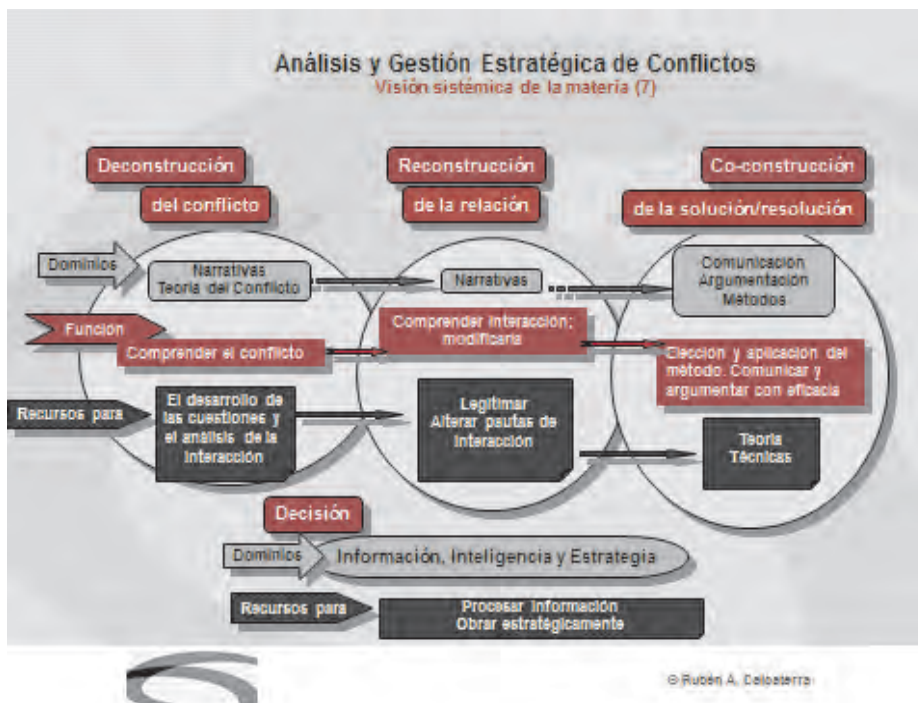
Análisis y Gestión Estratégica de Conflictos
Visión sistémica de la materia (7)

Deconstrucción
del conflicto

Reconstrucción
de la relación

Co-construcción
de la solución/resolución

Dominios

Narrativas
Teoría del Conflicto

Narrativas

Comunicación
Argumentación
Métodos

Función

Comprender el conflicto

Comprender interacción; modificarla

Elección y aplicación del método. Comunicar y argumentar con eficacia

Recursos para

El desarrollo de las cuestiones y el análisis de la interacción

Legitimar
Alterar pautas de interacción

Teoría
Técnicas

Decisión

Dominios

Información, Inteligencia y Estrategia

Recursos para

Procesar información
Obrar estratégicamente

© Rubén A. Calcaterra